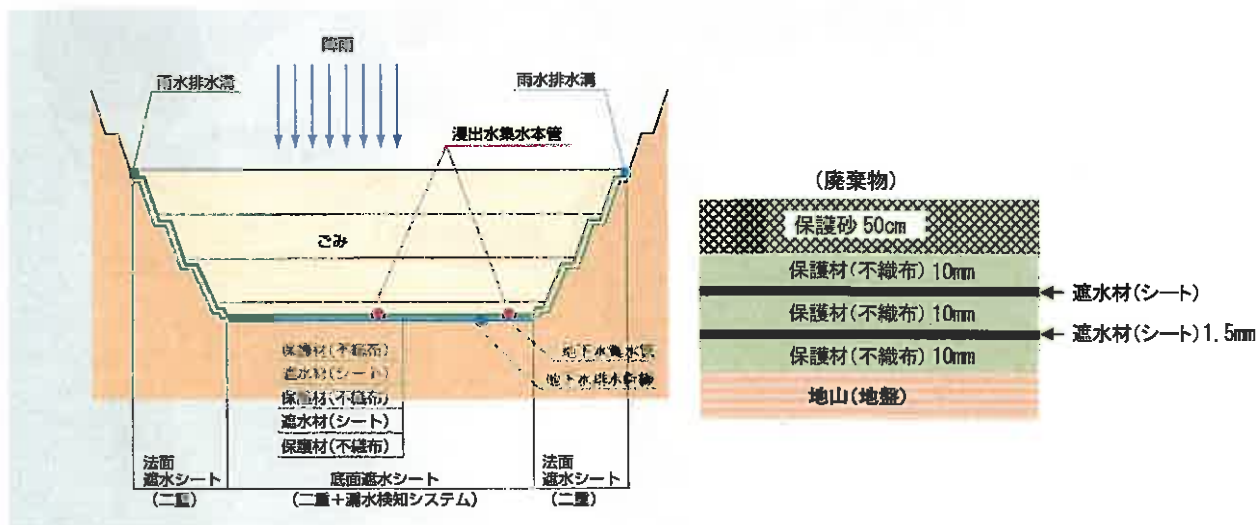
降雨

雨水排水溝

雨水排水溝

浸出水集水本管

ごみ

保護材(不織布)
遮水材(シート)
保護材(不織布)
遮水材(シート)
保護材(不織布)

地下水集水管
地下水排水幹線

法面
遮水シート
(二重)

底面遮水シート
(二重+漏水検知システム)

法面
遮水シート
(二重)

(廃棄物)

保護砂 50cm
保護材(不織布) 10mm
保護材(不織布) 10mm
保護材(不織布) 10mm
地山(地盤)

← 遮水材(シート)
← 遮水材(シート)1.5mm